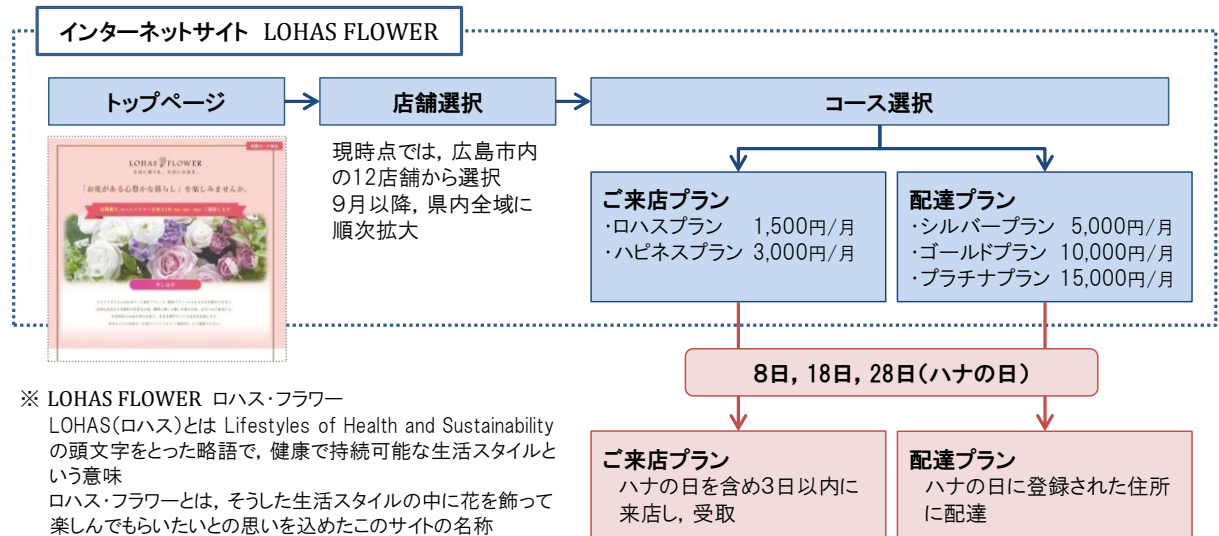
インターネットサイト LOHAS FLOWER

トップページ

店舗選択

コース選択

現時点では，広島市内の12店舗から選択
9月以降，県内全域に順次拡大

LOHAS FLOWER

「お花がある心豊かな暮らし」を楽しみませんか。

ご来店プラン
・ロハスプラン　1,500円/月
・ハピネスプラン　3,000円/月

配達プラン
・シルバープラン　5,000円/月
・ゴールドプラン　10,000円/月
・プラチナプラン　15,000円/月

8日，18日，28日（ハナの日）

※ LOHAS FLOWER ロハス・フラワー
LOHAS（ロハス）とは Lifestyles of Health and Sustainability の頭文字をとった略語で，健康で持続可能な生活スタイルという意味
ロハス・フラワーとは，そうした生活スタイルの中に花を飾って楽しんでもらいたいとの思いを込めたこのサイトの名称

ご来店プラン
ハナの日を含め3日以内に来店し，受取

配達プラン
ハナの日に登録された住所に配達